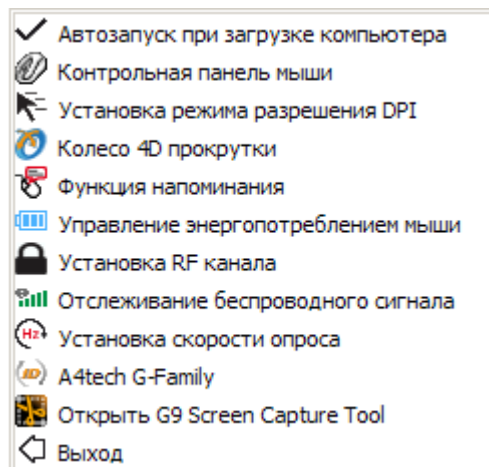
Автозапуск при загрузке компьютера
Контрольная панель мыши
Установка режима разрешения DPI
Колесо 4D прокрутки
Функция напоминания
Управление энергопотреблением мыши
Установка RF канала
Отслеживание беспроводного сигнала
Установка скорости опроса
A4tech G-Family
Открыть G9 Screen Capture Tool
Выход